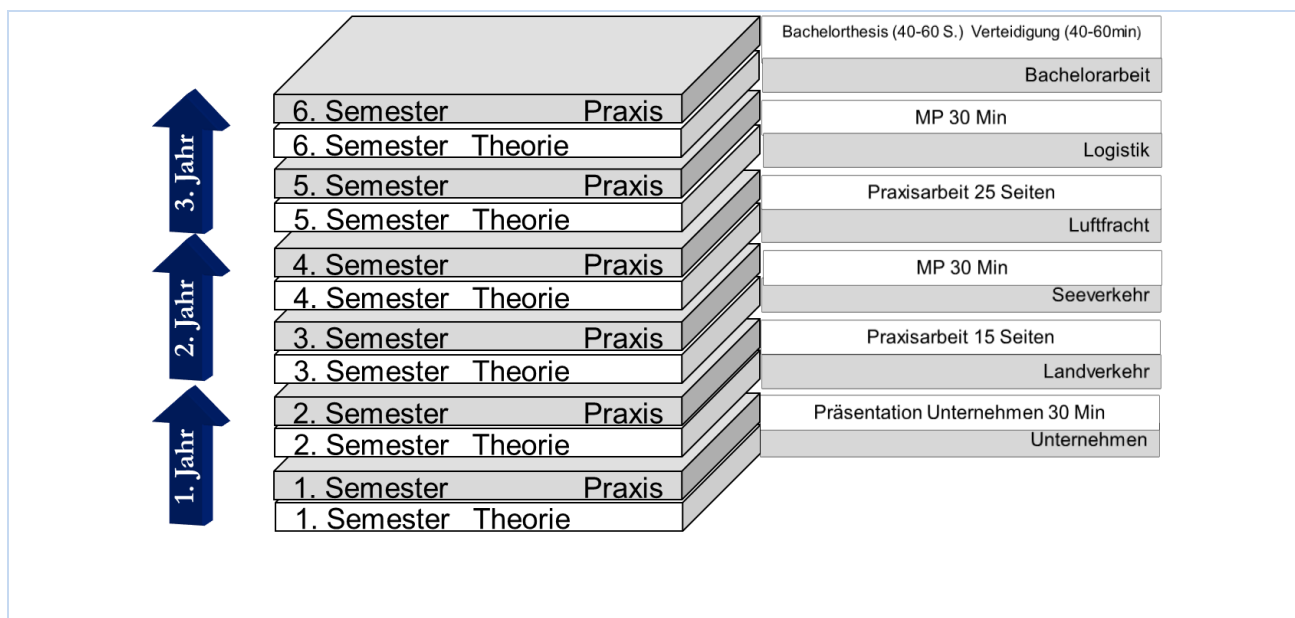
3. Jahr

2. Jahr

1. Jahr

6. Semester Praxis
6. Semester Theorie
5. Semester Praxis
5. Semester Theorie
4. Semester Praxis
4. Semester Theorie
3. Semester Praxis
3. Semester Theorie
2. Semester Praxis
2. Semester Theorie
1. Semester Praxis
1. Semester Theorie

Bachelorthesis (40-60 S.) Verteidigung (40-60min)
Bachelorarbeit

MP 30 Min
Logistik

Praxisarbeit 25 Seiten
Luftfracht

MP 30 Min
Seeverkehr

Praxisarbeit 15 Seiten
Landverkehr

Präsentation Unternehmen 30 Min
Unternehmen